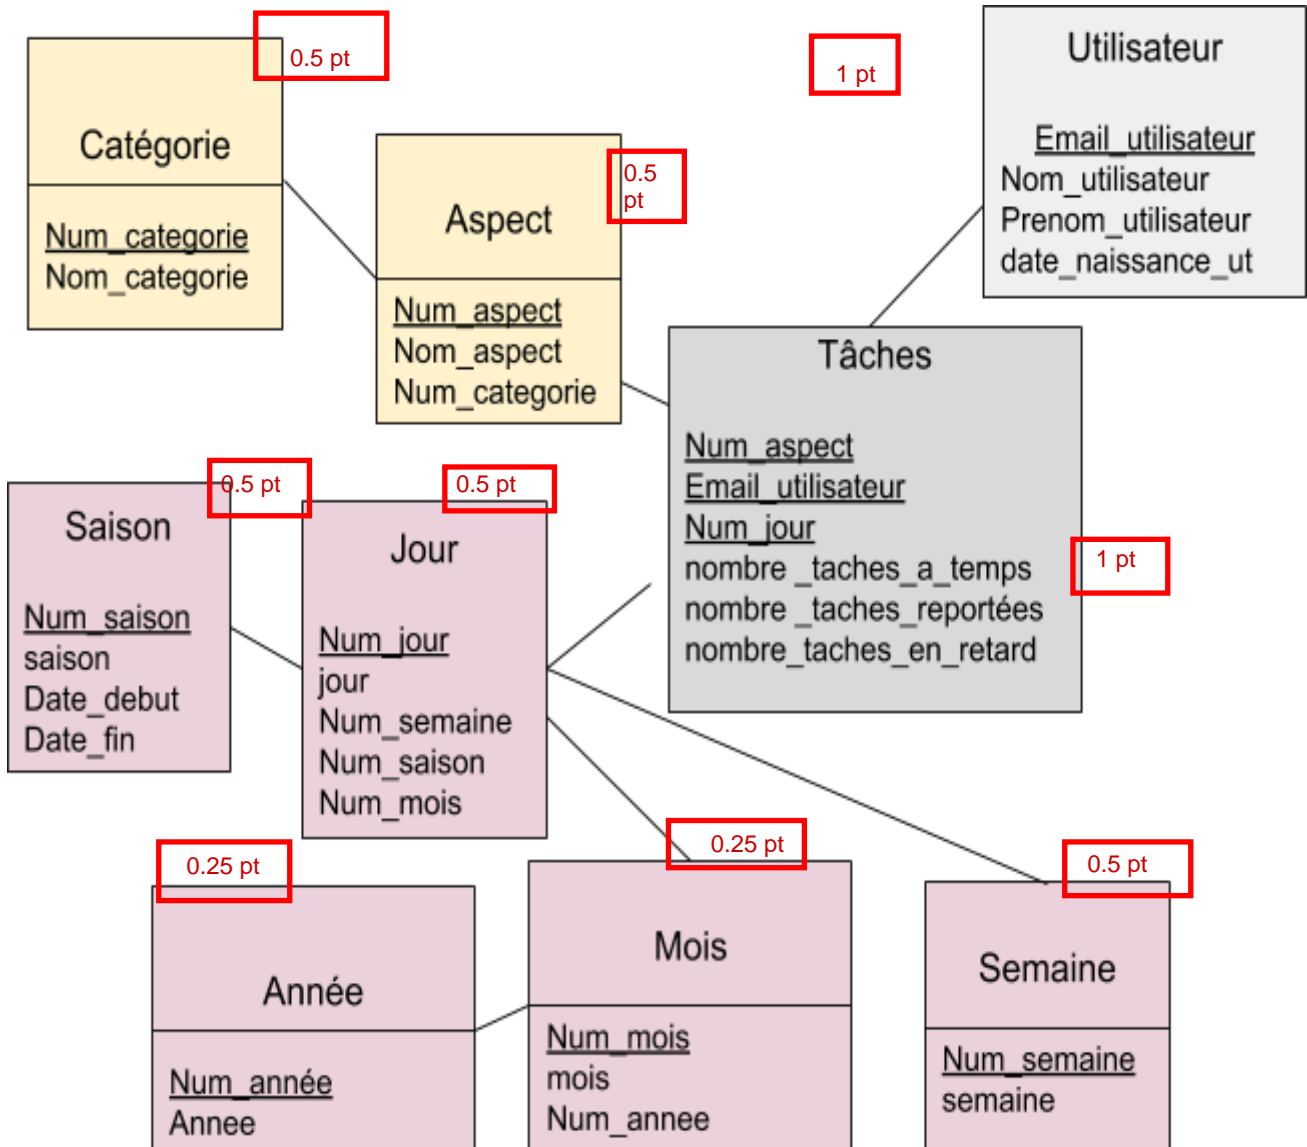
0.5 pt

Catégorie

Num_categorie
Nom_categorie

Aspect

0.5 pt

Num_aspect
Nom_aspect
Num_categorie

1 pt

Utilisateur

Email_utilisateur
Nom_utilisateur
Prenom_utilisateur
date_naissance_ut

Tâches

Num_aspect
Email_utilisateur
Num_jour
nombre _taches_a_temps
nombre _taches_reportées
nombre_taches_en_retard

1 pt

0.5 pt

Saison

Num_saison
saison
Date_debut
Date_fin

0.5 pt

Jour

Num_jour
jour
Num_semaine
Num_saison
Num_mois

0.25 pt

Année

Num_année
Annee

0.25 pt

Mois

Num_mois
mois
Num_annee

0.5 pt

Semaine

Num_semaine
semaine